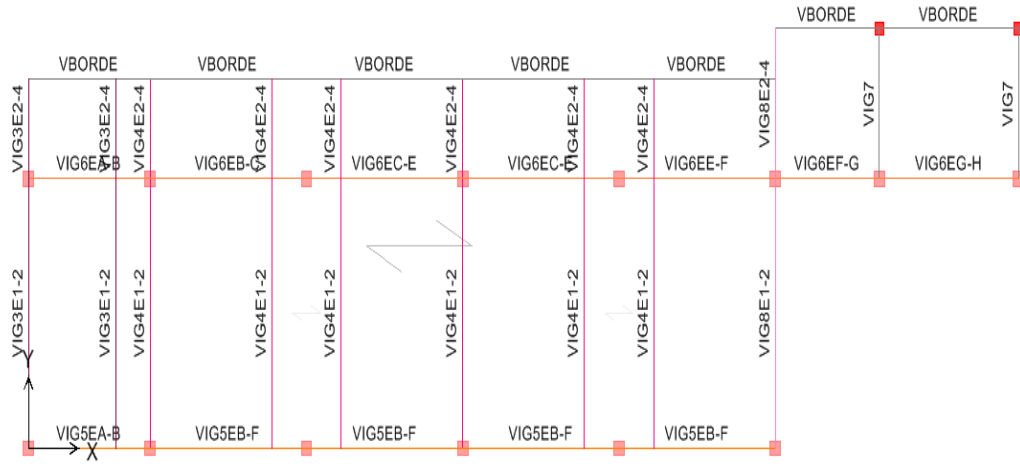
VBORDE VBORDE
VBORDE VBORDE VBORDE VBORDE VBORDE
VIG3E2-4 VIG3E2-4 VIG4E2-4 VIG4E2-4 VIG4E2-4 VIG4E2-4 VIG4E2-4 VIG4E2-4 VIG8E2-4 VIG7 VIG7
VIG6EA-B VIG6EB-C VIG6EC-E VIG6EC-E VIG6EE-F VIG6EF-G VIG6EG-H
VIG3E1-2 VIG3E1-2 VIG4E1-2 VIG4E1-2 VIG4E1-2 VIG4E1-2 VIG4E1-2 VIG4E1-2 VIG8E1-2
Y
VIG5EA-B VIG5EB-F VIG5EB-F VIG5EB-F VIG5EB-F
X